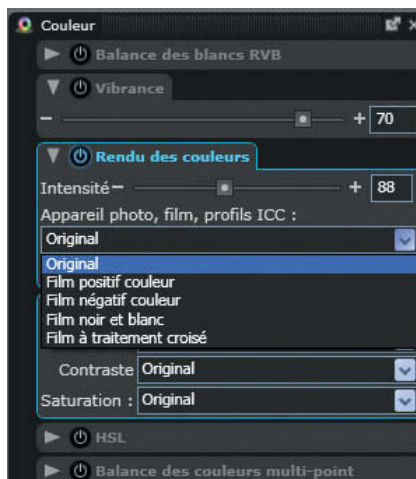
Couleur

Balance des blancs RVB

Vibrance

−
+
70

Rendu des couleurs

Intensité −
+
88

Appareil photo, film, profils ICC :

Original

Original
Film positif couleur
Film négatif couleur
Film noir et blanc
Film à traitement croisé

Contraste Original

Saturation : Original

HSL

Balance des couleurs multi-point